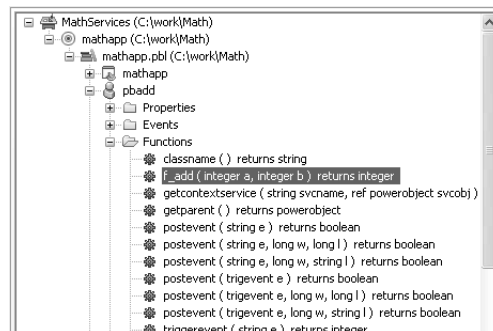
MathServices (C:\work\Math)
mathapp (C:\work\Math)
mathapp.pbl (C:\work\Math)
mathapp
pbadd
Properties
Events
Functions
classname ( ) returns string
f_add ( integer a, integer b ) returns integer
getcontextservice ( string svcname, ref powerobject svcobj )
getparent ( ) returns powerobject
postevent ( string e ) returns boolean
postevent ( string e, long w, long l ) returns boolean
postevent ( string e, long w, string l ) returns boolean
postevent ( trigevent e ) returns boolean
postevent ( trigevent e, long w, long l ) returns boolean
postevent ( trigevent e, long w, string l ) returns boolean
triggerevent ( string e ) returns integer